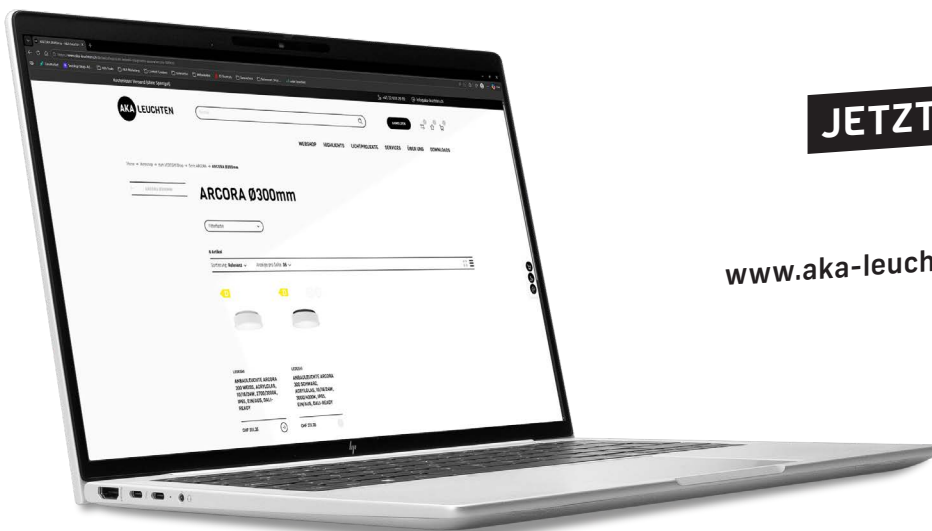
AKA LEUCHTEN

WEBSHOP HIGHLIGHTS LICHTPROJEKTE SERVICES ÜBER UNS DOWNLOADS

ARCORA Ø300mm

ANBAULEUCHTE ARCORA 300 WEISS, ACRYLGLAS, 15/18/24W, 2700/3000K, IP65, ON/OFF, DALI-READY

CHF 151.35

ANBAULEUCHTE ARCORA 300 SCHWARZ, ACRYLGLAS, 15/18/24W, 3000/4000K, IP65, ON/OFF, DALI-READY

CHF 151.35

JETZT

www.aka-leuch